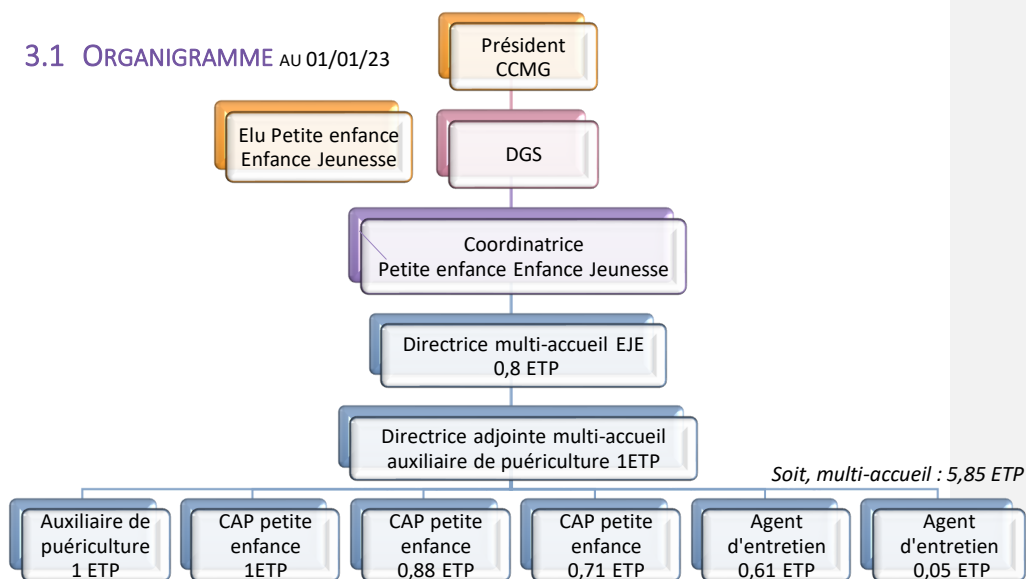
3.1 ORGANIGRAMME AU 01/01/23

Président CCMG

Elu Petite enfance Enfance Jeunesse

DGS

Coordinatrice Petite enfance Enfance Jeunesse

Directrice multi-accueil EJE 0,8 ETP

Directrice adjointe multi-accueil auxiliaire de puériculture 1ETP

Soit, multi-accueil : 5,85 ETP

Auxiliaire de puériculture 1 ETP

CAP petite enfance 1ETP

CAP petite enfance 0,88 ETP

CAP petite enfance 0,71 ETP

Agent d'entretien 0,61 ETP

Agent d'entretien 0,05 ETP